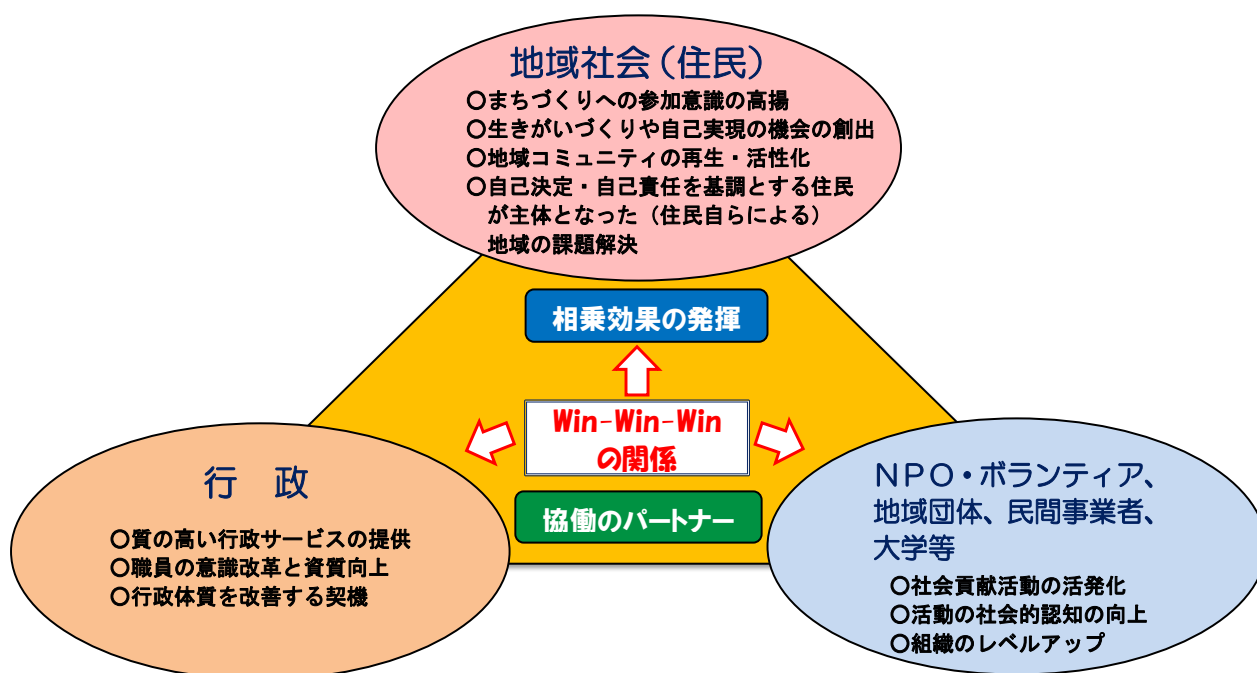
地域社会（住民）

○まちづくりへの参加意識の高揚
○生きがいづくりや自己実現の機会の創出
○地域コミュニティの再生・活性化
○自己決定・自己責任を基調とする住民が主体となった（住民自らによる）地域の課題解決

相乗効果の発揮

Win-Win-Win の関係

協働のパートナー

行　政

○質の高い行政サービスの提供
○職員の意識改革と資質向上
○行政体質を改善する契機

ＮＰＯ・ボランティア、地域団体、民間事業者、大学等

○社会貢献活動の活発化
○活動の社会的認知の向上
○組織のレベルアップ